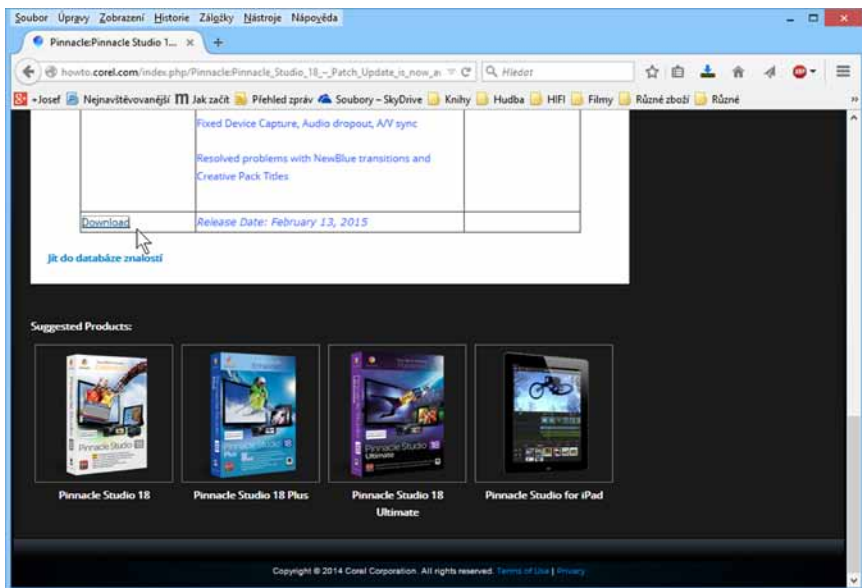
Soubor Úpravy Zobrazení Historie Záložky Nástroje Nápověda

Pinnacle:Pinnacle Studio 1...

howto.corel.com/index.php/Pinnacle:Pinnacle_Studio_18_-_Patch_Update_is_now_a

Hledat

+Josef Nejnavštěvovanější Jak začít Přehled zpráv Soubory – SkyDrive Knihy Hudba HIFI Filmy Různé zboží Různé

Fixed Device Capture, Audio dropout, A/V sync

Resolved problems with NewBlue transitions and Creative Pack Titles

| Download | Release Date: February 13, 2015 | |

Jít do databáze znalostí

Suggested Products:

Pinnacle Studio 18

Pinnacle Studio 18 Plus

Pinnacle Studio 18 Ultimate

Pinnacle Studio for iPad

Copyright © 2014 Corel Corporation. All rights reserved. Terms of Use | Privacy